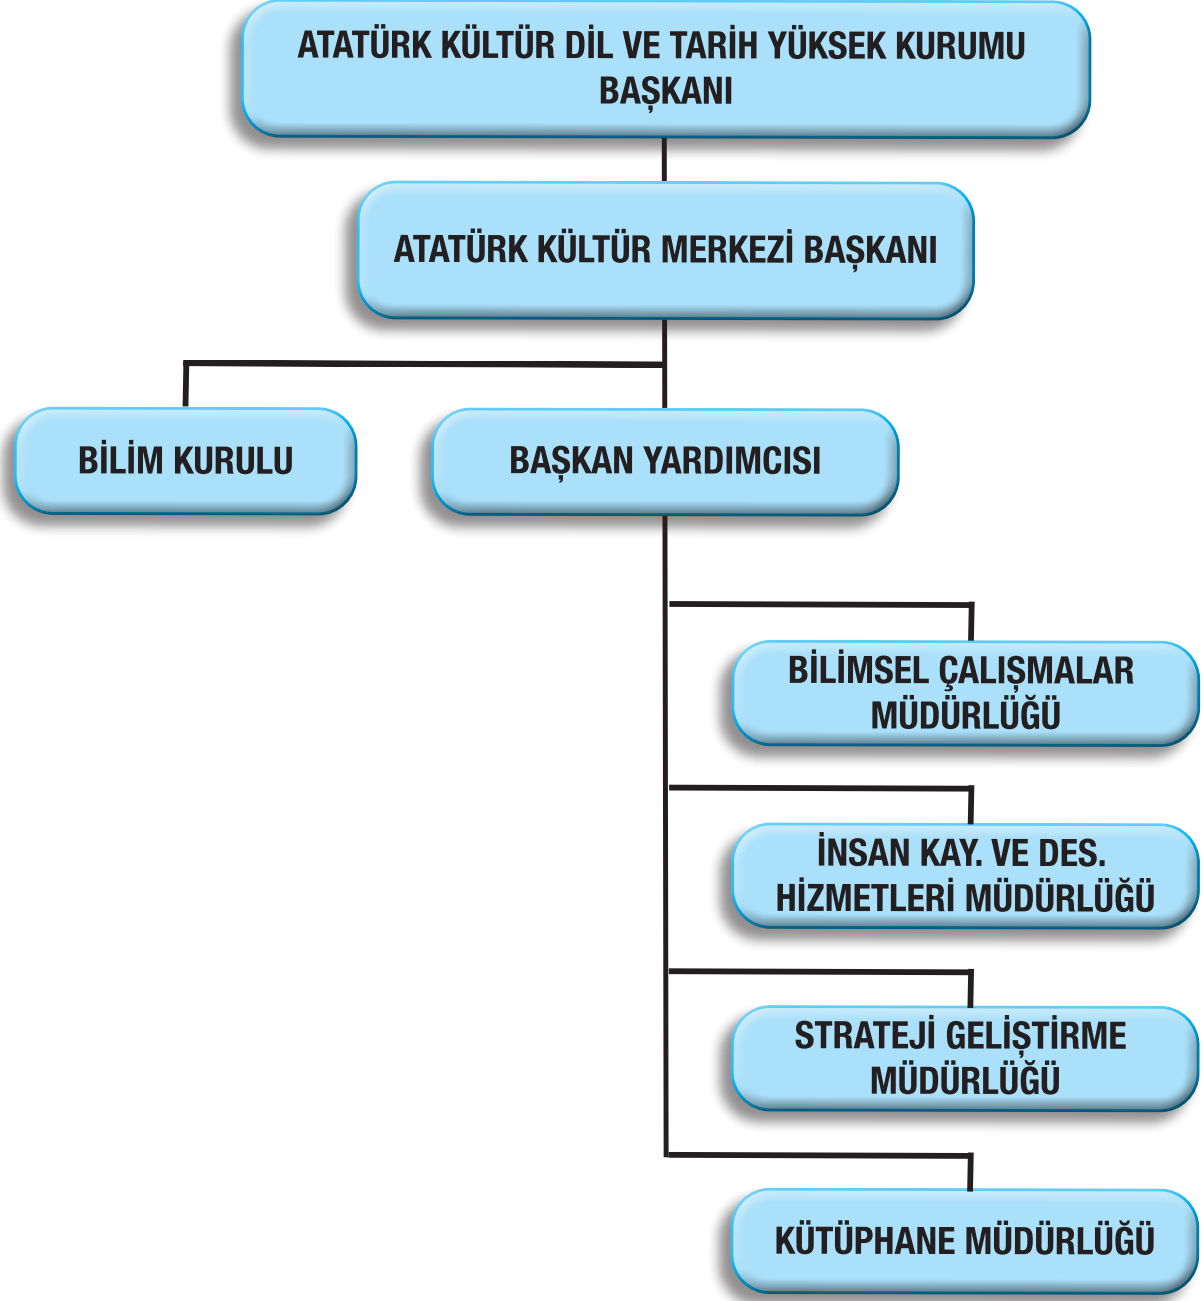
ATATÜRK KÜLTÜR DİL VE TARİH YÜKSEK KURUMU BAŞKANI

ATATÜRK KÜLTÜR MERKEZİ BAŞKANI

BİLİM KURULU

BAŞKAN YARDIMCISI

BİLİMSEL ÇALIŞMALAR MÜDÜRLÜĞÜ

İNSAN KAY. VE DES. HİZMETLERİ MÜDÜRLÜĞÜ

STRATEJİ GELİŞTİRME MÜDÜRLÜĞÜ

KÜTÜPHANE MÜDÜRLÜĞÜ